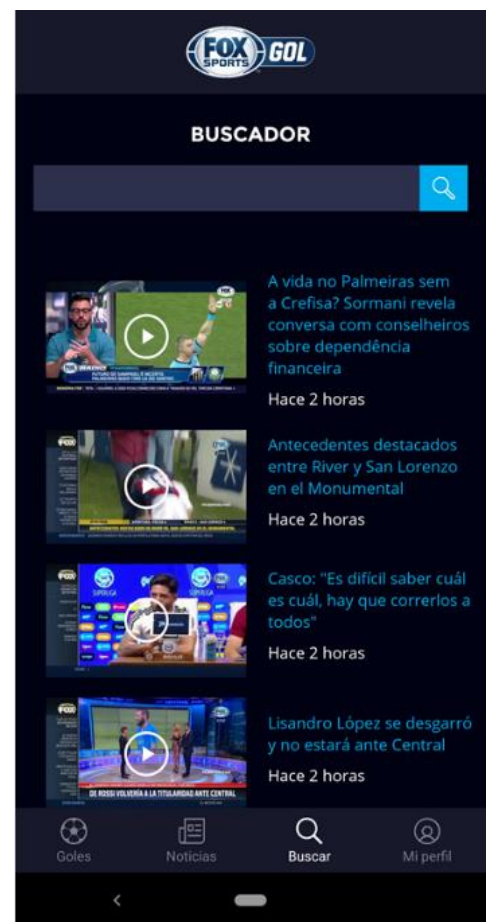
FOX SPORTS GOL

BUSCADOR

A vida no Palmeiras sem a Crefisa? Sormani revela conversa com conselheiros sobre dependência financeira

Hace 2 horas

Antecedentes destacados entre River y San Lorenzo en el Monumental

Hace 2 horas

Casco: "Es difícil saber cuál es cuál, hay que correrlos a todos"

Hace 2 horas

Lisandro López se desgarró y no estará ante Central

Hace 2 horas

DE ROSSI VOLVERÍA A LA TITULARIDAD ANTE CENTRAL

Goles

Noticias

Buscar

Mi perfil